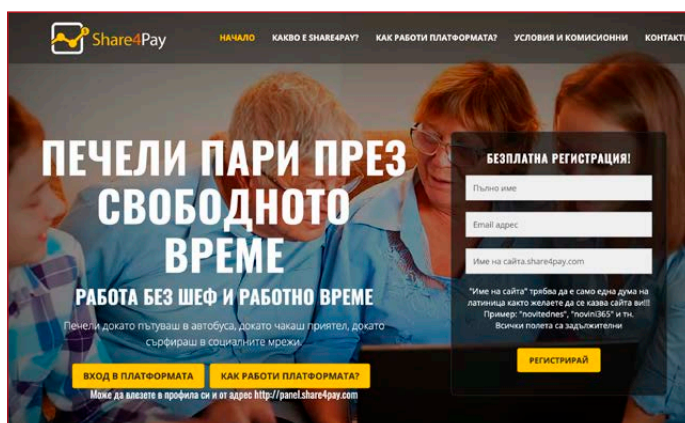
Share4Pay

НАЧАЛО КАКВО Е SHARE4PAY? КАК РАБОТИ ПЛАТФОРМАТА? УСЛОВИЯ И КОМИСИОННИ КОНТАКТ

ПЕЧЕЛИ ПАРИ ПРЕЗ СВОБОДНОТО ВРЕМЕ

РАБОТА БЕЗ ШЕФ И РАБОТНО ВРЕМЕ

Печели докато пътуваш в автобуса, докато чакаш приятел, докато сърфираш в социалните мрежи.

ВХОД В ПЛАТФОРМАТА

КАК РАБОТИ ПЛАТФОРМАТА?

Може да влезете в профила си и от адрес http://panel.share4pay.com

БЕЗПЛАТНА РЕГИСТРАЦИЯ!

Пълно име

Email адрес

Име на сайта.share4pay.com

"Име на сайта" трябва да е само една дума на латиница както желаете да се казва сайта ви!! Пример: "novitednes", "novini365" и тн. Всички полета са задължителни

РЕГИСТРИРАЙ